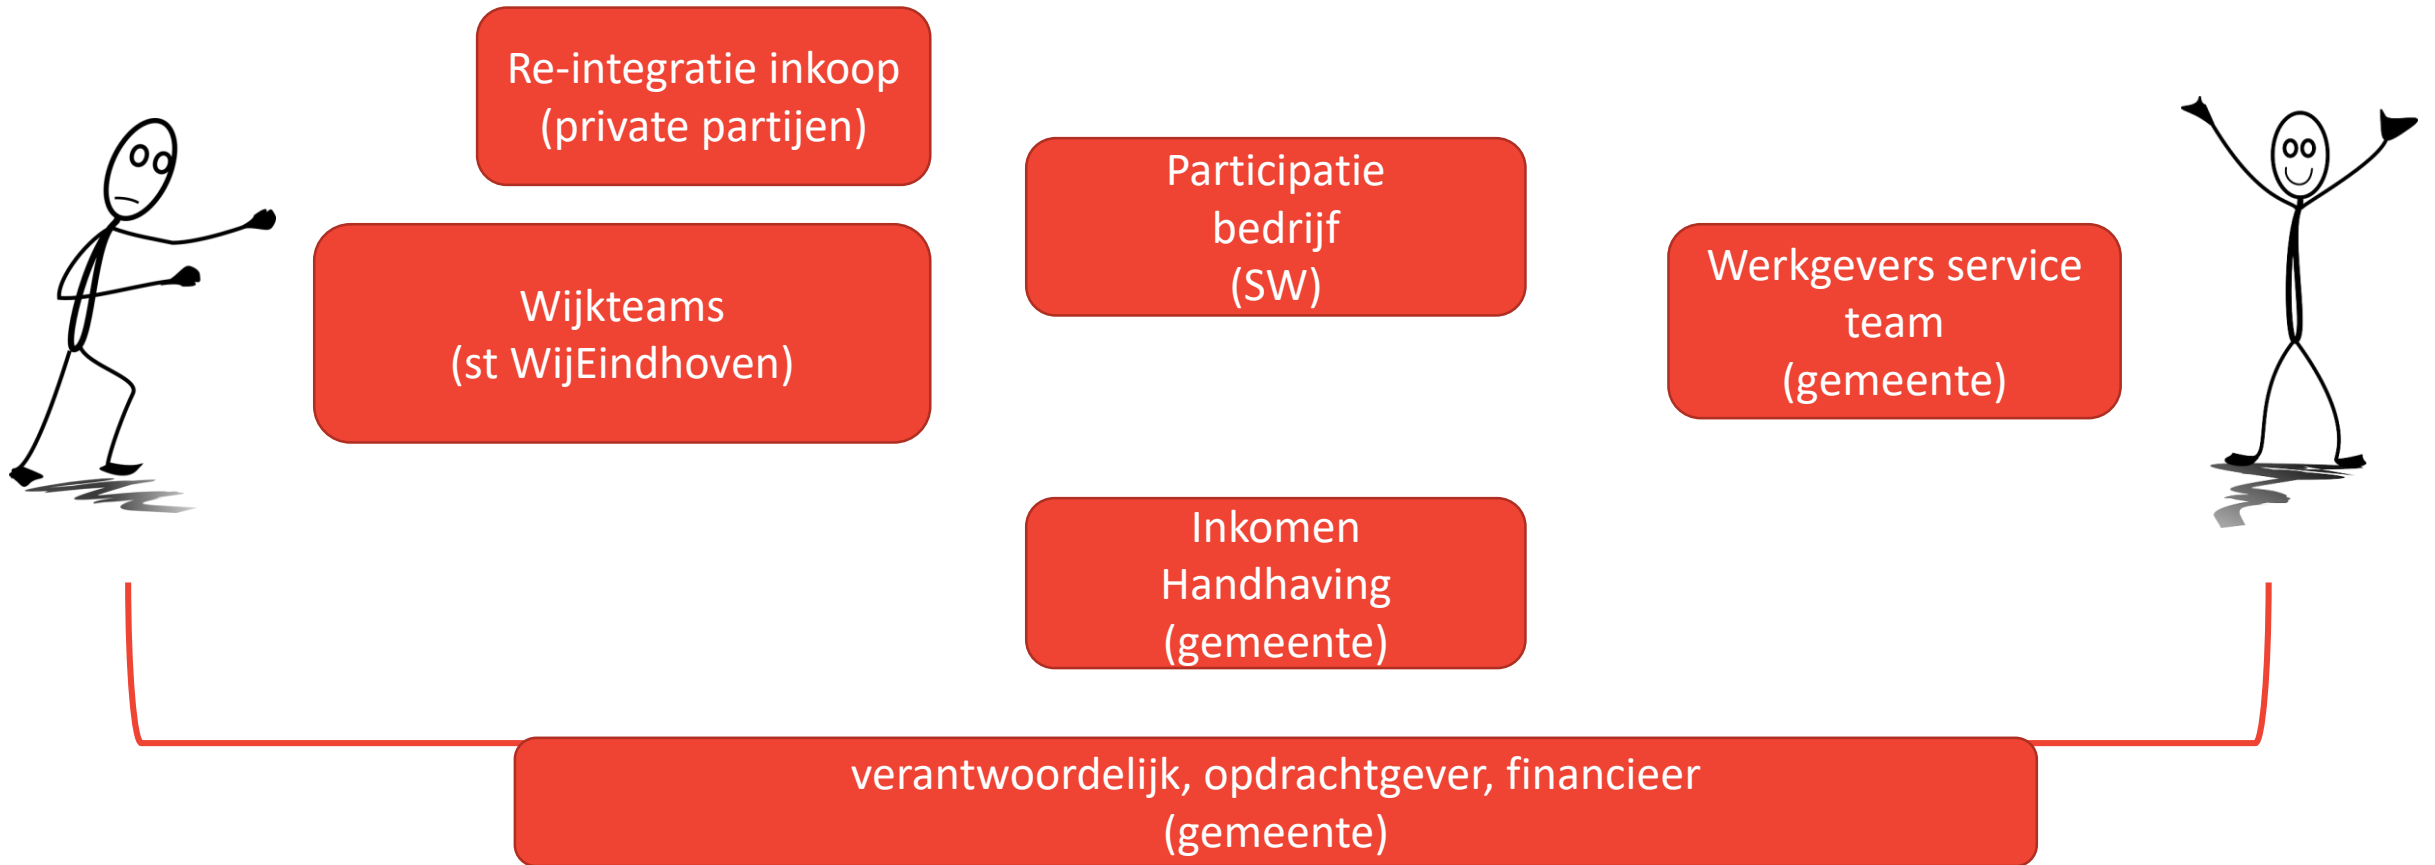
Re-integratie inkoop
(private partijen)

Wijkteams
(st WijEindhoven)

Participatie
bedrijf
(SW)

Werkgevers service
team
(gemeente)

Inkomen
Handhaving
(gemeente)

verantwoordelijk, opdrachtgever, financieer
(gemeente)